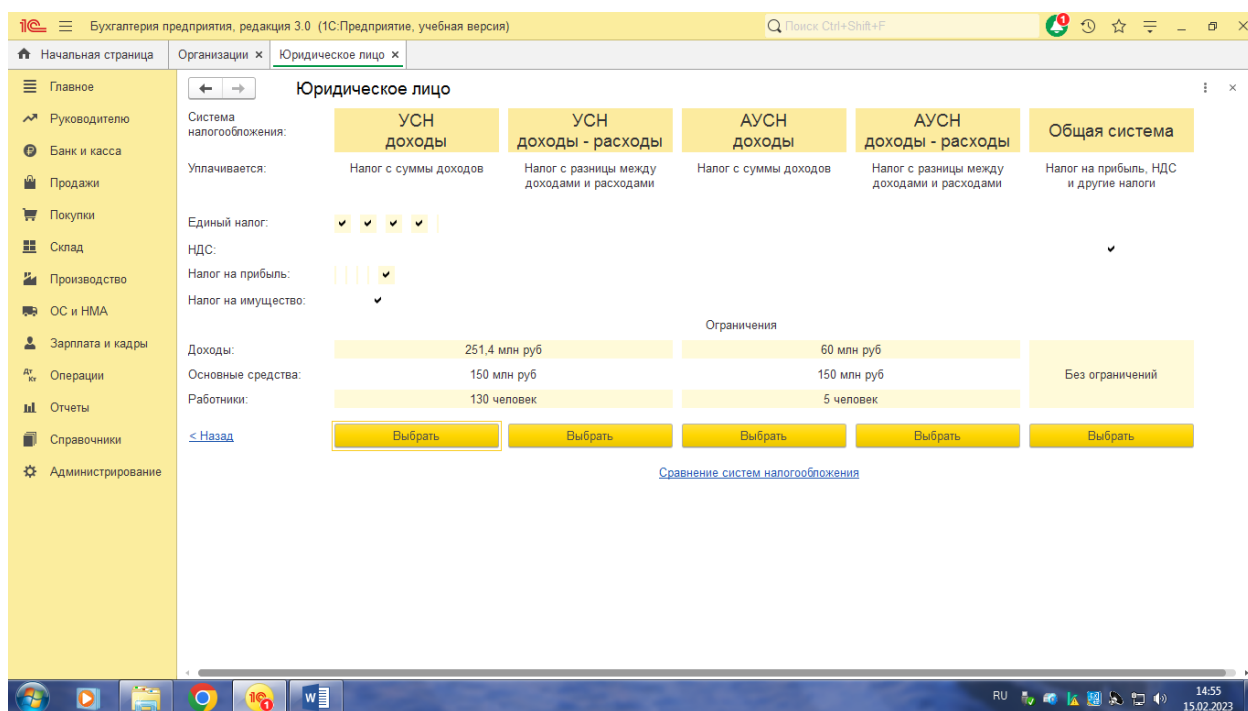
1С Бухгалтерия предприятия, редакция 3.0 (1С:Предприятие, учебная версия)
Поиск Ctrl+Shift+F

Начальная страница | Организации × | Юридическое лицо ×

Главное
Руководителю
Банк и касса
Продажи
Покупки
Склад
Производство
ОС и НМА
Зарплата и кадры
Операции
Отчеты
Справочники
Администрирование

Юридическое лицо

| Система налогообложения: | УСН доходы | УСН доходы - расходы | АУСН доходы | АУСН доходы - расходы | Общая система |
|---|---|---|---|---|---|
| Уплачивается: | Налог с суммы доходов | Налог с разницы между доходами и расходами | Налог с суммы доходов | Налог с разницы между доходами и расходами | Налог на прибыль, НДС и другие налоги |
| Единый налог: | ✔ | ✔ | ✔ | ✔ | |
| НДС: | | | | | ✔ |
| Налог на прибыль: | | | | | ✔ |
| Налог на имущество: | | | | | ✔ |

Ограничения

| Доходы: | 251,4 млн руб | 60 млн руб | Без ограничений |
|---|---|---|---|
| Основные средства: | 150 млн руб | 150 млн руб | |
| Работники: | 130 человек | 5 человек | |

< Назад | Выбрать | Выбрать | Выбрать | Выбрать | Выбрать

Сравнение систем налогообложения

RU 14:55 15.02.2023